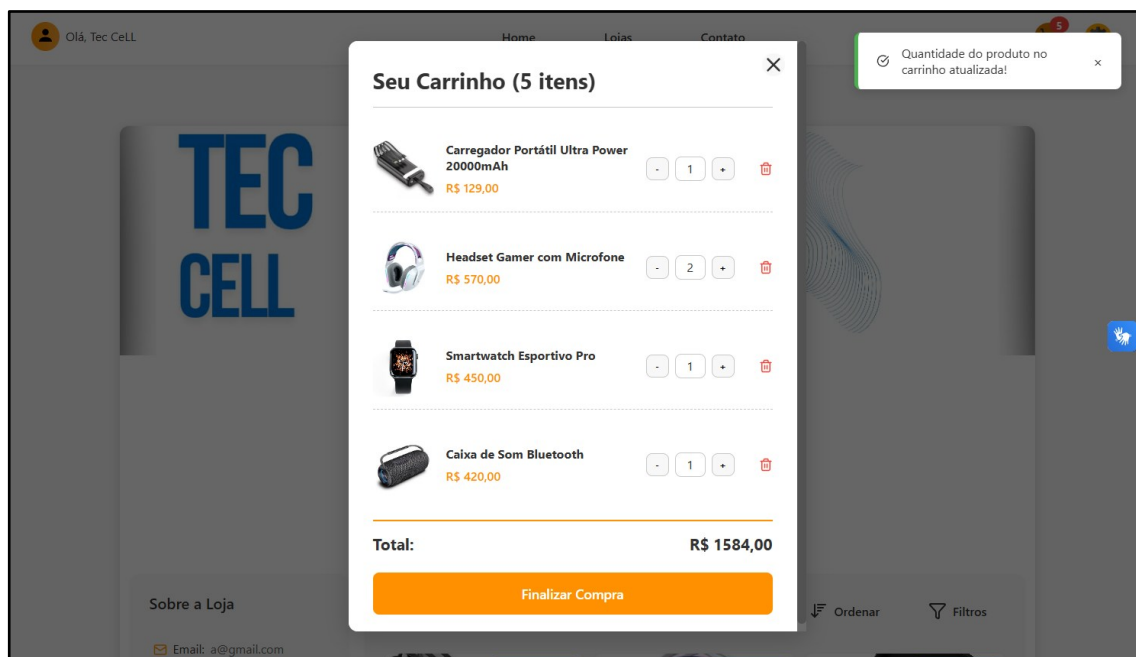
Olá, Tec CeLL

Home Lojas Contato

5

Quantidade do produto no carrinho atualizada!

×

Seu Carrinho (5 itens)

×

TEC CELL

Carregador Portátil Ultra Power 20000mAh
R$ 129,00

- 1 +

Headset Gamer com Microfone
R$ 570,00

- 2 +

Smartwatch Esportivo Pro
R$ 450,00

- 1 +

Caixa de Som Bluetooth
R$ 420,00

- 1 +

Total: R$ 1584,00

Finalizar Compra

Sobre a Loja

Email: a@gmail.com

Ordenar

Filtros